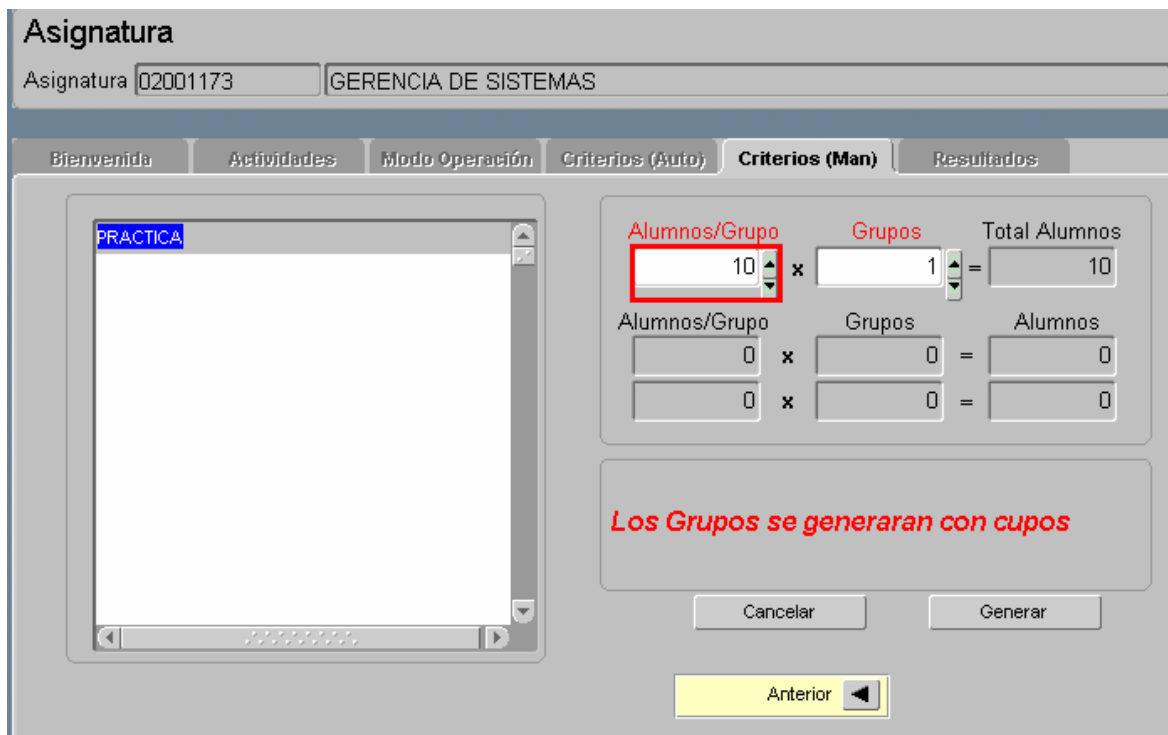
Asignatura

Asignatura 02001173 GERENCIA DE SISTEMAS

Bienvenida | Actividades | Modo Operación | Criterios (Auto) | Criterios (Man) | Resultados

PRACTICA

| Alumnos/Grupo | | Grupos | | Total Alumnos |
|---|---|---|---|---|
| 10 | x | 1 | = | 10 |
| Alumnos/Grupo | | Grupos | | Alumnos |
| 0 | x | 0 | = | 0 |
| 0 | x | 0 | = | 0 |

Los Grupos se generaran con cupos

Cancelar

Generar

Anterior